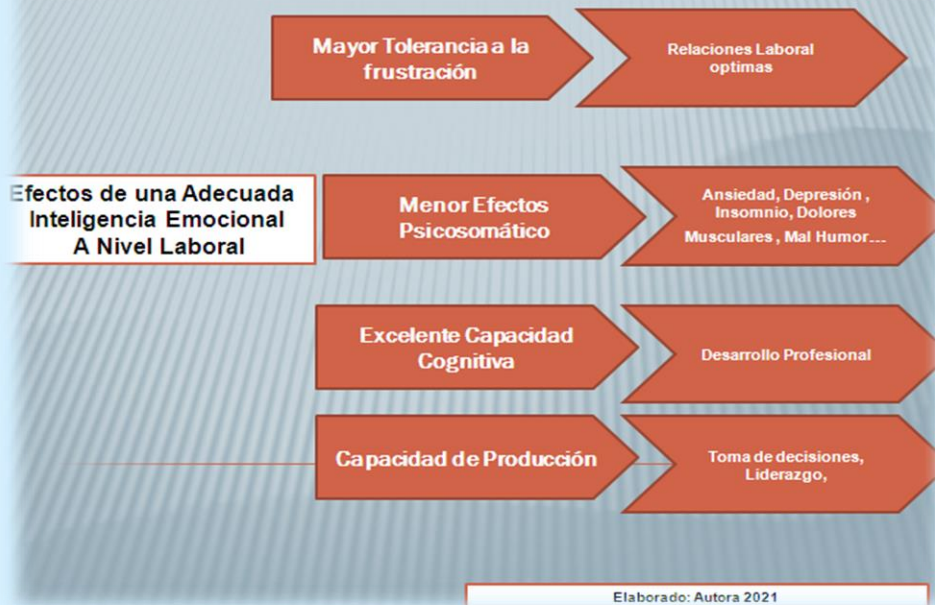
Mayor Tolerancia a la frustración

Relaciones Laboral optimas

Efectos de una Adecuada Inteligencia Emocional A Nivel Laboral

Menor Efectos Psicosomático

Ansiedad, Depresión , Insomnio, Dolores Musculares , Mal Humor…

Excelente Capacidad Cognitiva

Desarrollo Profesional

Capacidad de Producción

Toma de decisiones, Liderazgo,

Elaborado: Autora 2021